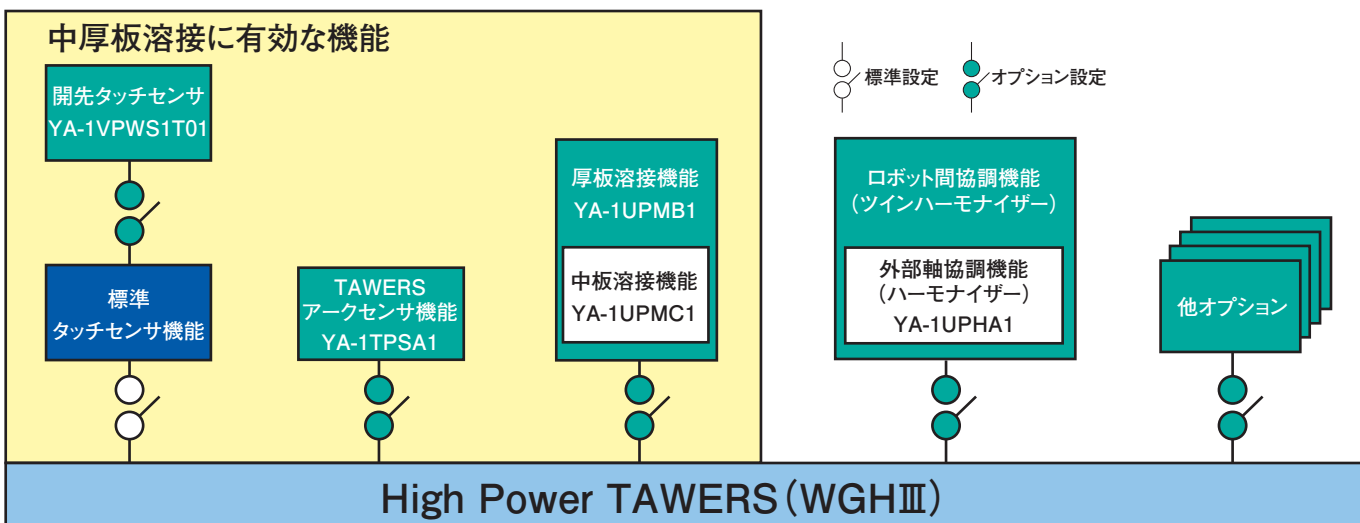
中厚板溶接に有効な機能

標準設定　オプション設定

開先タッチセンサ
YA-1VPWS1T01

標準
タッチセンサ機能

TAWERS
アークセンサ機能
YA-1TPSA1

厚板溶接機能
YA-1UPMB1

中板溶接機能
YA-1UPMC1

ロボット間協調機能
（ツインハーモナイザー）

外部軸協調機能
（ハーモナイザー）
YA-1UPHA1

他オプション

High Power TAWERS（WGHⅢ）